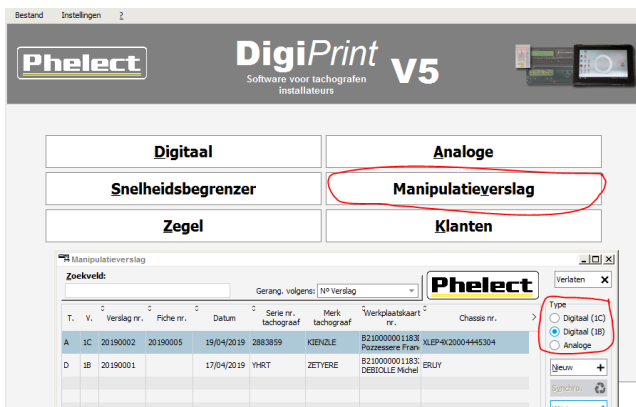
Bestand Instellingen ?

Phelect

DigiPrint V5
Software voor tachografen installateurs

Digitaal
Analoge
Snelheidsbegrenzer
Manipulatieverslag
Zegel
Klanten

Manipulatieverslag

Zoekveld:
Gerang. volgens: Nº Verslag

Phelect

Verlaten

| T. | V. | Verslag nr. | Fiche nr. | Datum | Serie nr. tachograaf | Merk tachograaf | Werkplaatskaart nr. | Chassis nr. |
|---|---|---|---|---|---|---|---|---|
| A | 1C | 20190002 | 20190005 | 19/04/2019 | 2883859 | KIENZLE | B21000000118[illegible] Pozzessere Franc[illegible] | XLEP4X20004445304 |
| D | 1B | 20190001 | | 17/04/2019 | YHRT | ZETYERE | B21000000118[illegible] DEBIOLLE Michel | ERUY |

Type
Digitaal (1C)
Digitaal (1B)
Analoge

Nieuw
Synchro